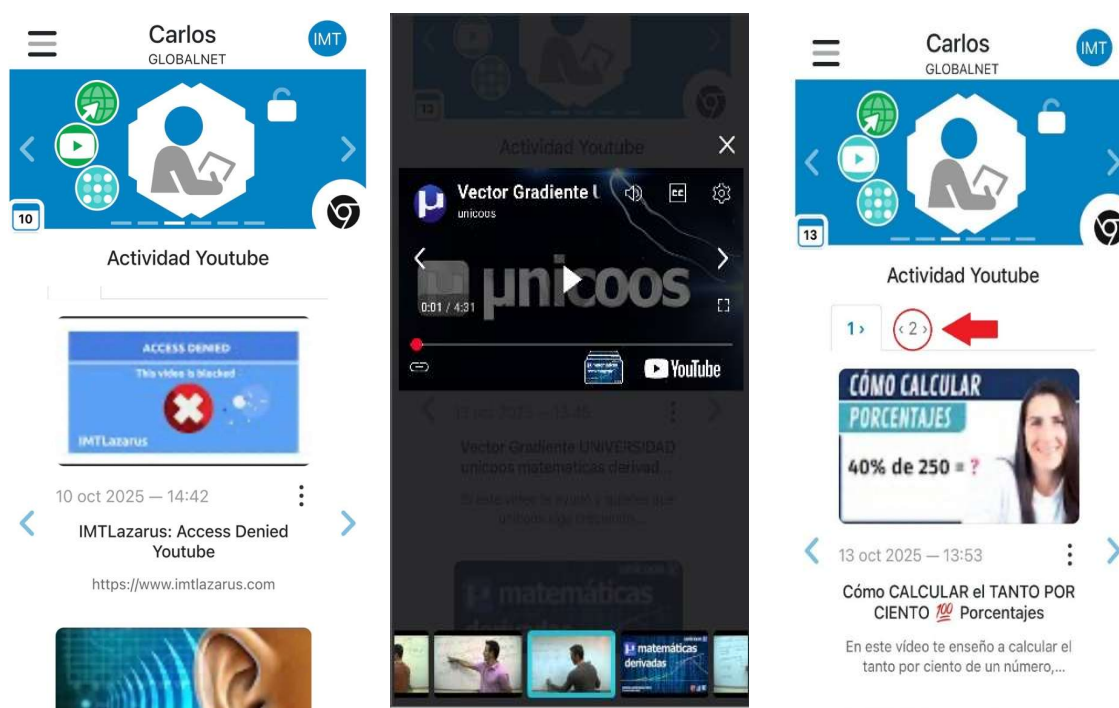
Carlos
GLOBALNET
IMT

10

Actividad Youtube

ACCESS DENIED
This video is blocked
IMTLazarus

10 oct 2025 — 14:42
IMTLazarus: Access Denied Youtube
https://www.imtlazarus.com

13
Actividad Youtube

Vector Gradiente U
unicoos
unicoos
0:01 / 4:31
YouTube

13 oct 2025 — 13:45
Vector Gradiente UNIVERSIDAD unicoos matematicas derivad...
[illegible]

matemáticas
matemáticas derivadas

Carlos
GLOBALNET
IMT

13

Actividad Youtube
1›
‹2›

CÓMO CALCULAR
PORCENTAJES
40% de 250 = ?

13 oct 2025 — 13:53
Cómo CALCULAR el TANTO POR CIENTO 💯 Porcentajes
En este vídeo te enseño a calcular el tanto por ciento de un número,...